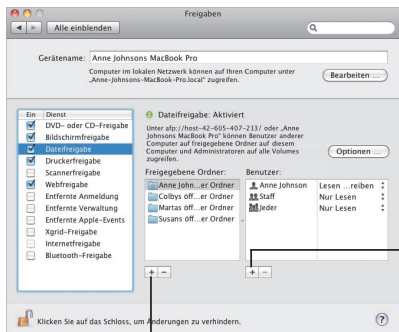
Freigaben

Alle einblenden

Gerätename: Anne Johnsons MacBook Pro

Computer im lokalen Netzwerk können auf Ihren Computer unter „Anne-Johnsons-MacBook-Pro.local" zugreifen.

Bearbeiten ...

| Ein | Dienst |
|---|---|
| ☑ | DVD- oder CD-Freigabe |
| ☑ | Bildschirmfreigabe |
| ☑ | Dateifreigabe |
| ☑ | Druckerfreigabe |
| ☐ | Scannerfreigabe |
| ☑ | Webfreigabe |
| ☐ | Entfernte Anmeldung |
| ☐ | Entfernte Verwaltung |
| ☐ | Entfernte Apple-Events |
| ☐ | Xgrid-Freigabe |
| ☐ | Internetfreigabe |
| ☐ | Bluetooth-Freigabe |

Dateifreigabe: Aktiviert

Unter afp://host-42-605-407-213/ oder „Anne Johnsons MacBook Pro" können Benutzer anderer Computer auf freigegebene Ordner auf diesem Computer und Administratoren auf alle Volumes zugreifen.

Optionen ...

Freigegebene Ordner:
Anne John...er Ordner
Colbys öff...er Ordner
Martas öff...er Ordner
Susans öff...er Ordner

Benutzer:

| | |
|---|---|
| Anne Johnson | Lesen ...reiben |
| Staff | Nur Lesen |
| Jeder | Nur Lesen |

+ −

+ −

Klicken Sie auf das Schloss, um Änderungen zu verhindern.

?